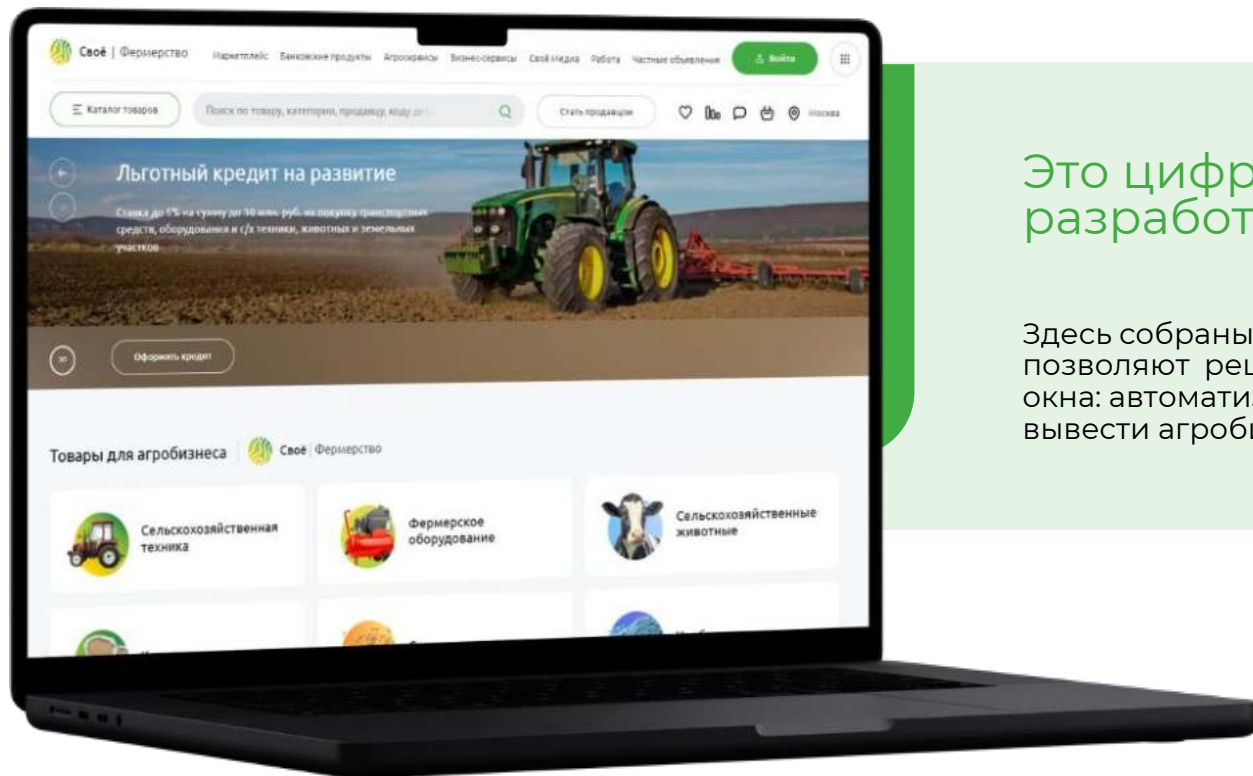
Своё | Фермерство Маркетплейс Банковские продукты Агросервисы Бизнес-сервисы Своё медиа Работа Частные объявления Войти

Каталог товаров Поиск по товару, категории, продавцу, коду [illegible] Стать продавцом Москва

Льготный кредит на развитие

Ставка до 5% на сумму до 50 млн. руб. на покупку транспортных средств, оборудования и с/х техники, животных и земельных участков

Оформить кредит

Товары для агробизнеса Своё | Фермерство

Сельскохозяйственная техника

Фермерское оборудование

Сельскохозяйственные животные

Это цифр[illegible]
разработ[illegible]

Здесь собраны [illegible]
позволяют ре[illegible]
окна: автомати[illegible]
вывести агроб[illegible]